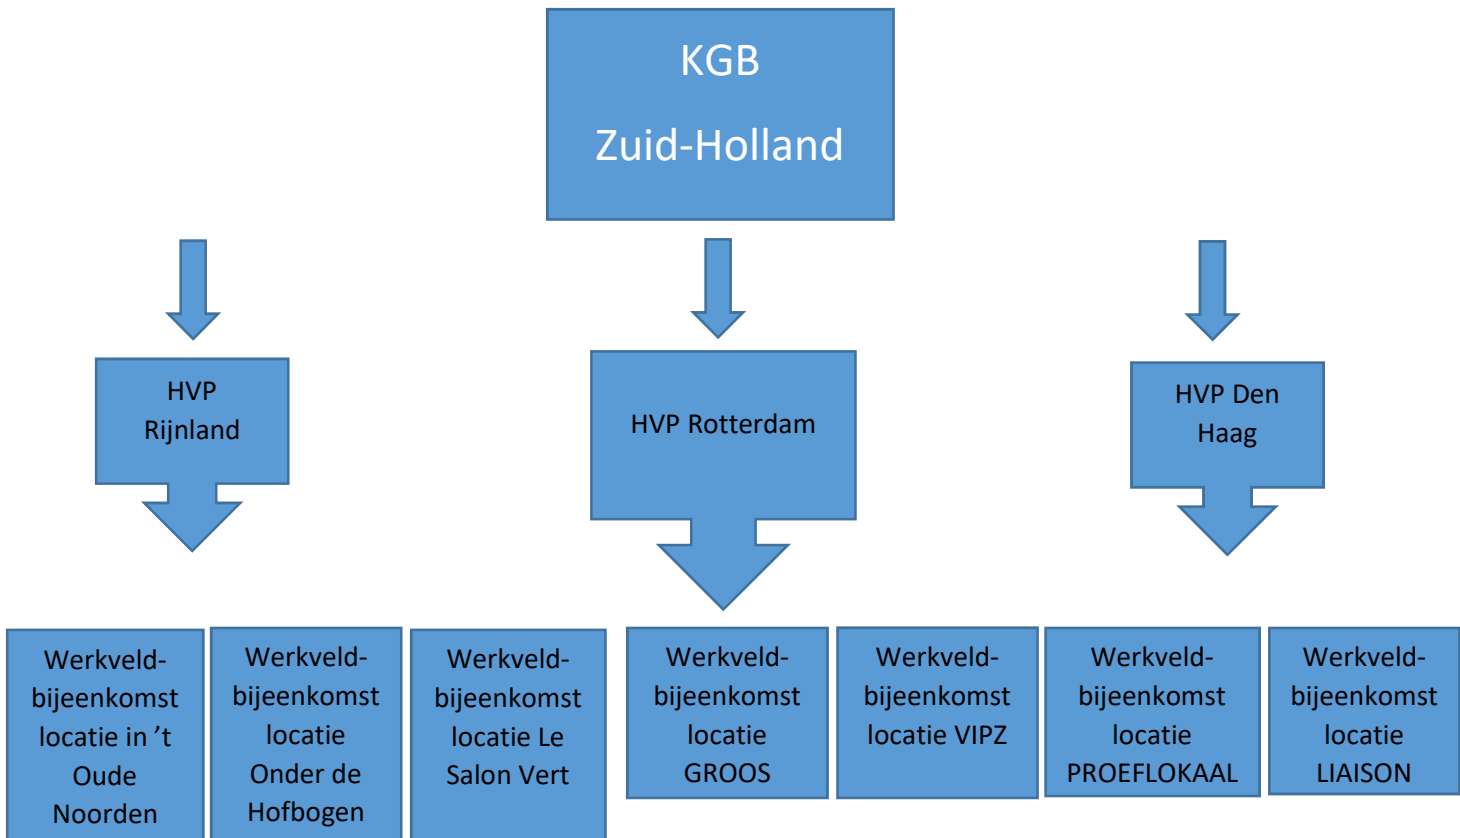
KGB
Zuid-Holland

HVP Rijnland

HVP Rotterdam

HVP Den Haag

Werkveld-bijeenkomst locatie in ’t Oude Noorden

Werkveld-bijeenkomst locatie Onder de Hofbogen

Werkveld-bijeenkomst locatie Le Salon Vert

Werkveld-bijeenkomst locatie GROOS

Werkveld-bijeenkomst locatie VIPZ

Werkveld-bijeenkomst locatie PROEFLOKAAL

Werkveld-bijeenkomst locatie LIAISON